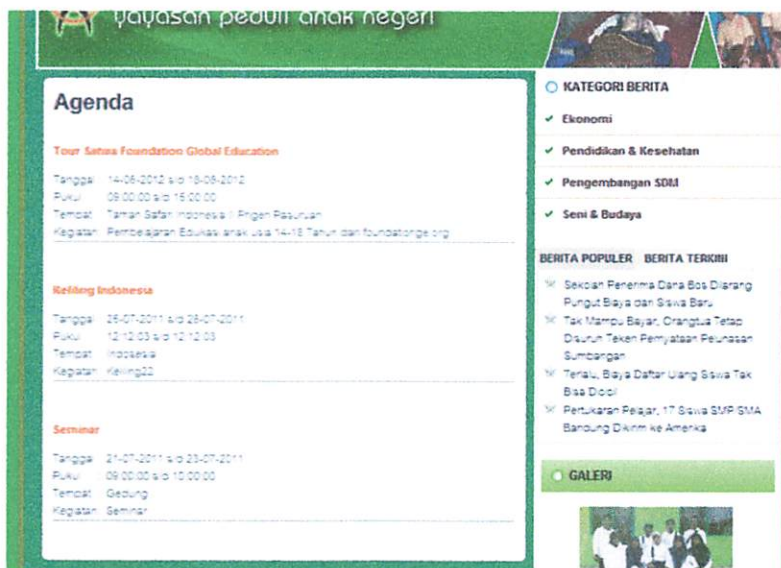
yayasan peduli anak negeri

Agenda

Tour Satwa Foundation Global Education

Tanggal 14-08-2012 s/d 18-08-2012
Pukul 09:00:00 s/d 15:00:00
Tempat Taman Safari Indonesia II Prigen Pasuruan
Kegiatan Pembelajaran Edukasi anak usia 14-18 Tahun dari foundationge.org

Keliling Indonesia

Tanggal 25-07-2011 s/d 28-07-2011
Pukul 12:12:03 s/d 12:12:03
Tempat Indonesia
Kegiatan Keliling22

Seminar

Tanggal 21-07-2011 s/d 23-07-2011
Pukul 09:00:00 s/d 10:00:00
Tempat Gedung
Kegiatan Seminar

KATEGORI BERITA

Ekonomi

Pendidikan & Kesehatan

Pengembangan SDM

Seni & Budaya

BERITA POPULER BERITA TERKINI

Sekolah Penerima Dana Bos Dilarang Pungut Biaya dari Siswa Baru

Tak Mampu Bayar, Orangtua Tetap Disuruh Teken Pernyataan Pelunasan Sumbangan

Terlalu, Biaya Daftar Ulang Siswa Tak Bisa Dicicil

Pertukaran Pelajar, 17 Siswa SMP SMA Bandung Dikirim ke Amerika

GALERI